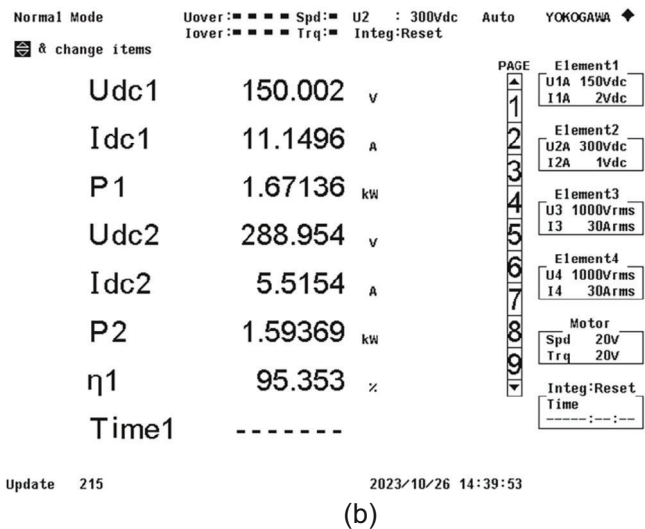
Normal Mode    Uover:■■■■ Spd:■ U2 : 300Vdc Auto YOKOGAWA ◆
Iover:■■■■ Trq:■ Integ:Reset

⇕ & change items

| | | |
|---|---|---|
| Udc1 | 150.002 | V |
| Idc1 | 11.1496 | A |
| P1 | 1.67136 | kW |
| Udc2 | 288.954 | V |
| Idc2 | 5.5154 | A |
| P2 | 1.59369 | kW |
| η1 | 95.353 | % |
| Time1 | ------- | |

PAGE
1
2
3
4
5
6
7
8
9

Element1
U1A 150Vdc
I1A 2Vdc

Element2
U2A 300Vdc
I2A 1Vdc

Element3
U3 1000Vrms
I3 30Arms

Element4
U4 1000Vrms
I4 30Arms

Motor
Spd 20V
Trq 20V

Integ:Reset
Time
-----:--:--

Update 215    2023/10/26 14:39:53

(b)